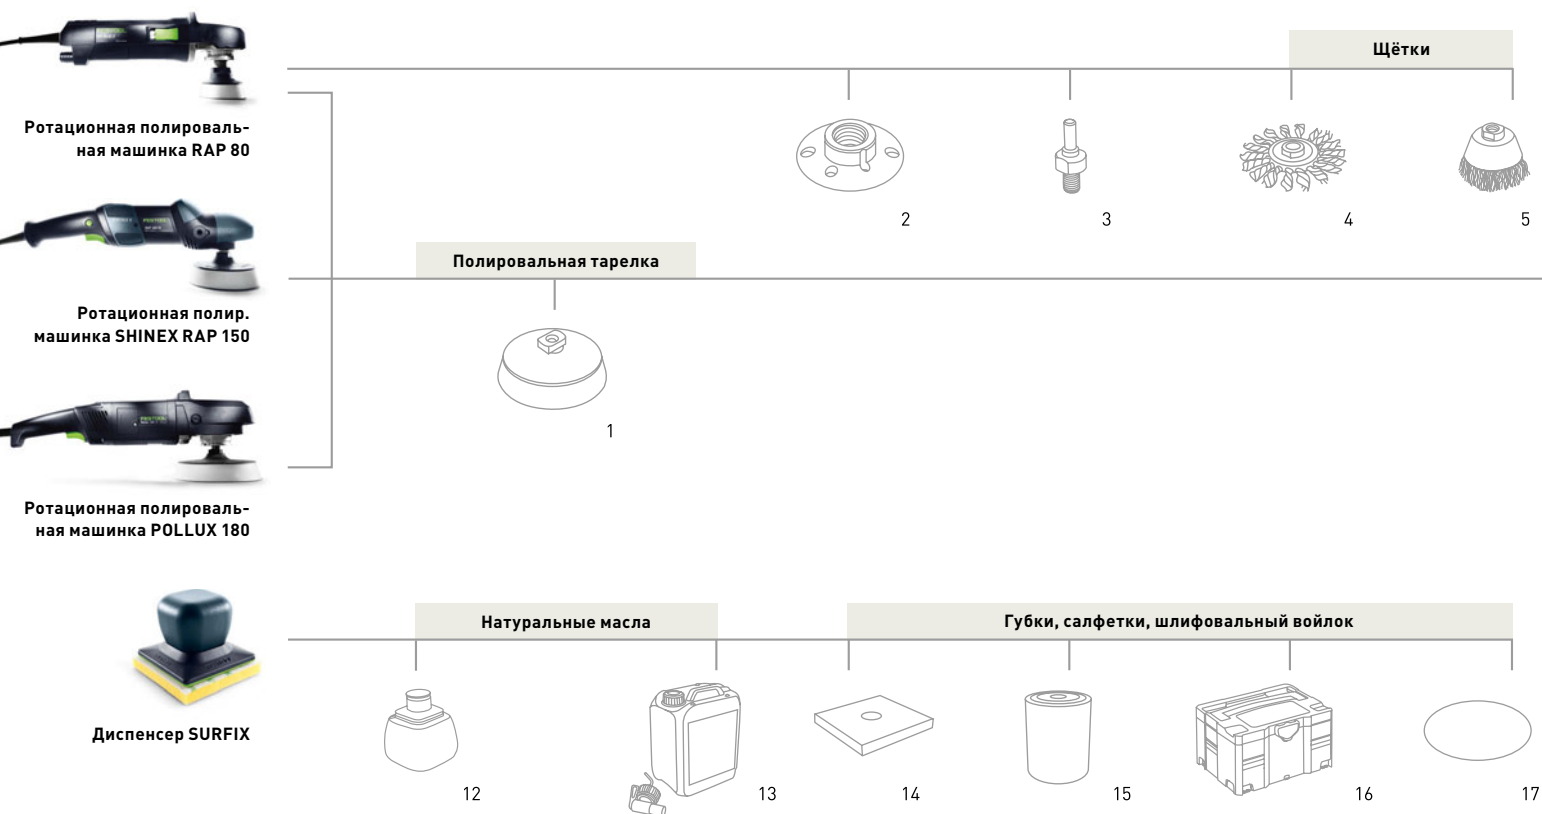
Щётки

Ротационная полировальная машинка RAP 80

2

3

4

5

Полировальная тарелка

Ротационная полир. машинка SHINEX RAP 150

1

Ротационная полировальная машинка POLLUX 180

Натуральные масла

Губки, салфетки, шлифовальный войлок

Диспенсер SURFIX

12

13

14

15

16

17